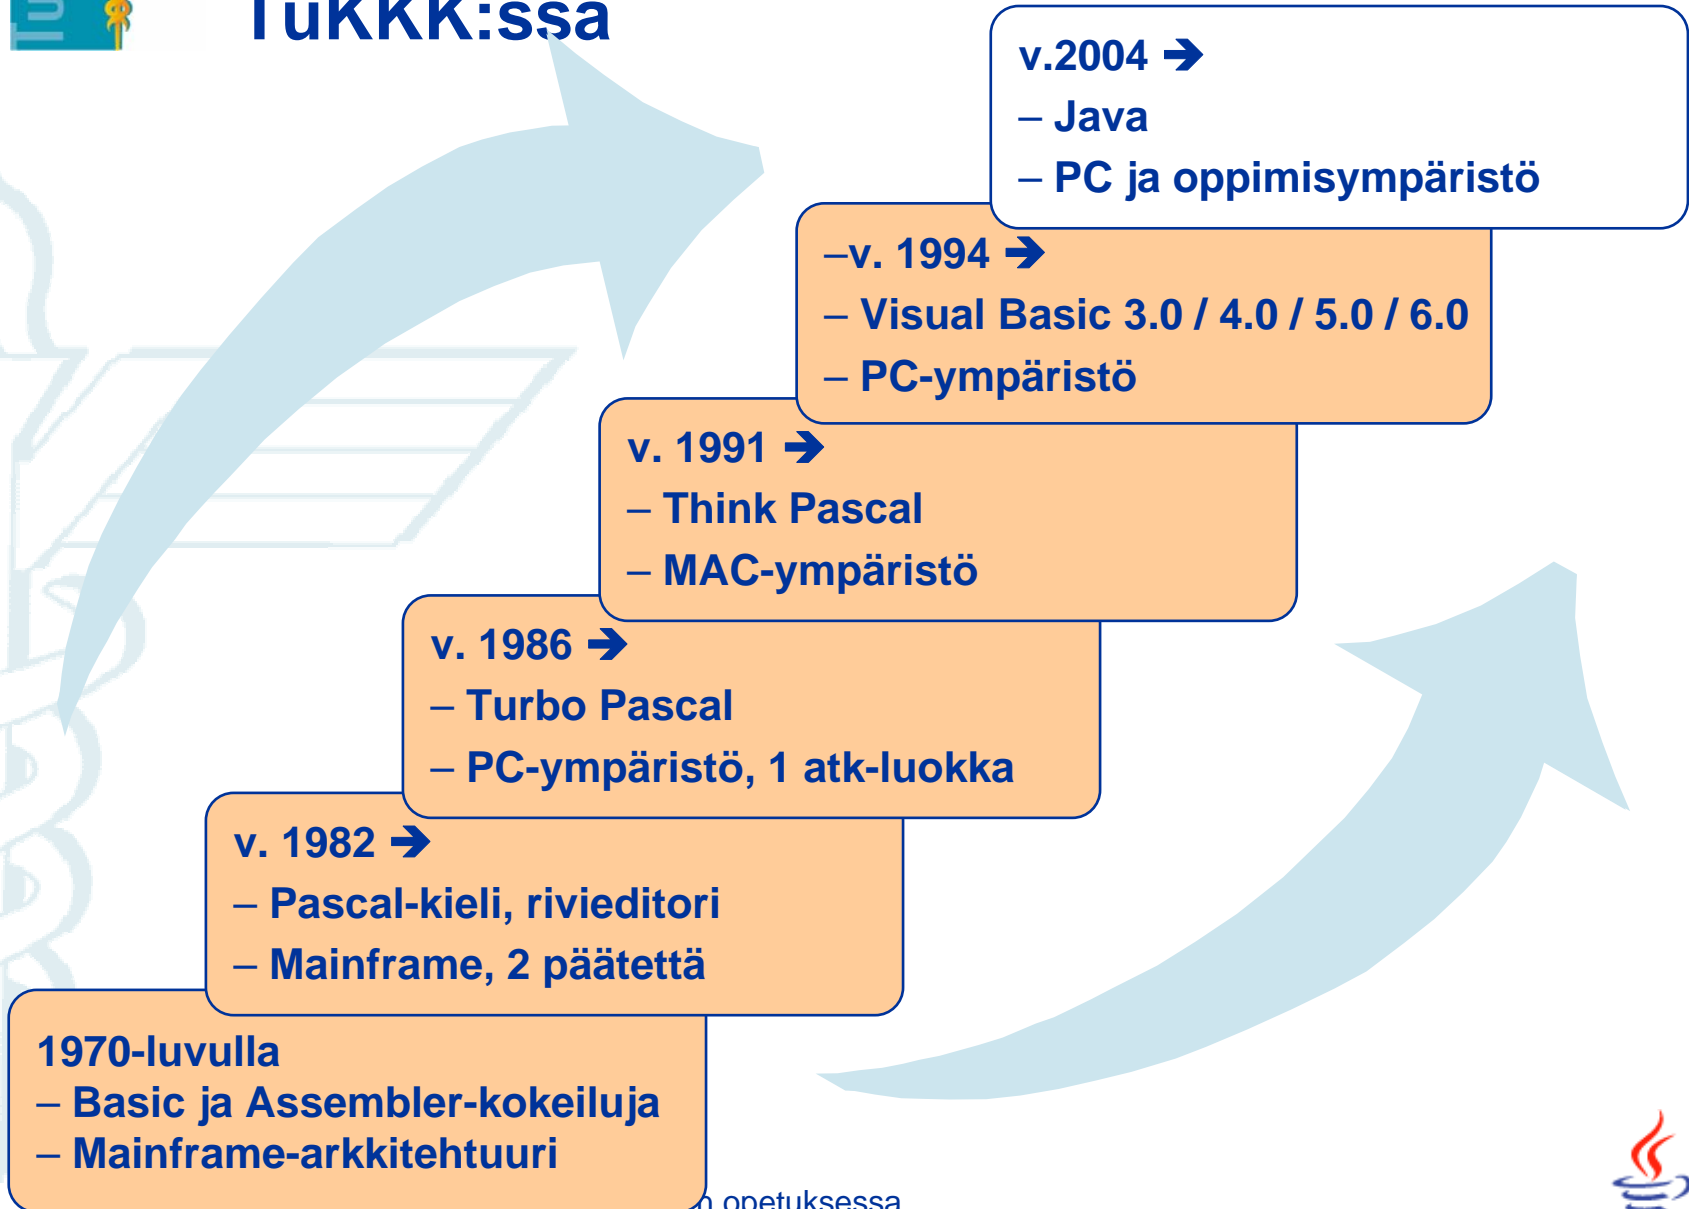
TuKKK:ssa

v.2004 →
– Java
– PC ja oppimisympäristö

–v. 1994 →
– Visual Basic 3.0 / 4.0 / 5.0 / 6.0
– PC-ympäristö

v. 1991 →
– Think Pascal
– MAC-ympäristö

v. 1986 →
– Turbo Pascal
– PC-ympäristö, 1 atk-luokka

v. 1982 →
– Pascal-kieli, rivieditori
– Mainframe, 2 päätettä

1970-luvulla
– Basic ja Assembler-kokeiluja
– Mainframe-arkkitehtuuri

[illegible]n opetuksessa